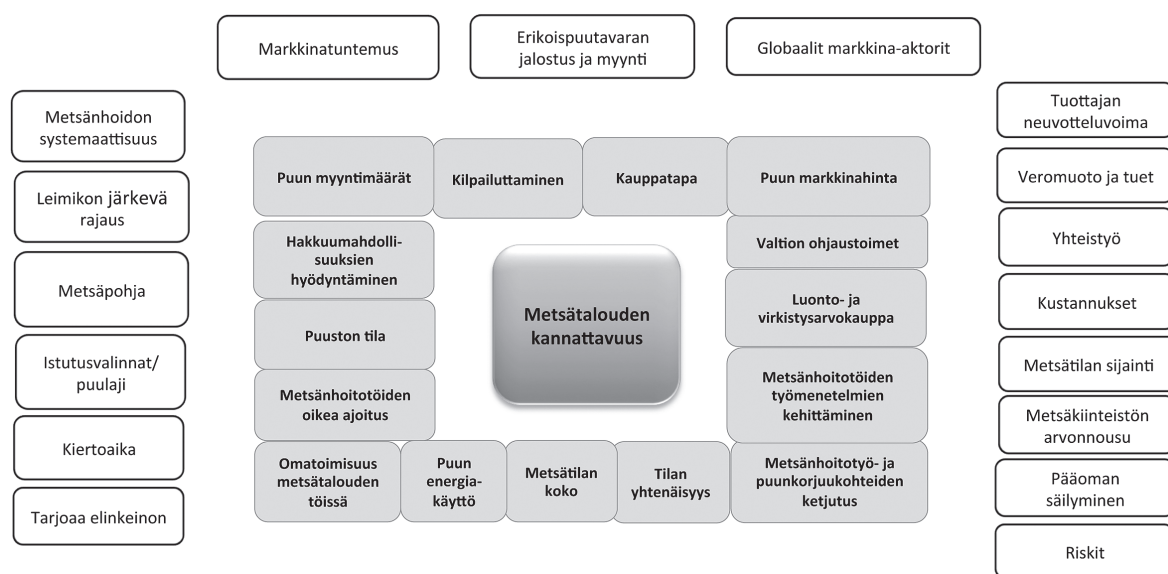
Markkinatuntemus

Erikoispuutavaran jalostus ja myynti

Globaalit markkina-aktorit

Metsänhoidon systemaattisuus

Leimikon järkevä rajaus

Metsäpohja

Istutusvalinnat/ puulaji

Kiertoaika

Tarjoaa elinkeinon

Puun myyntimäärät

Kilpailuttaminen

Kauppatapa

Puun markkinahinta

Hakkuumahdollisuuksien hyödyntäminen

Valtion ohjaustoimet

Metsätalouden kannattavuus

Luonto- ja virkistysarvokauppa

Puuston tila

Metsänhoitotöiden oikea ajoitus

Metsänhoitotöiden työmenetelmien kehittäminen

Omatoimisuus metsätalouden töissä

Puun energiakäyttö

Metsätilan koko

Tilan yhtenäisyys

Metsänhoitotyö- ja puunkorjuukohteiden ketjutus

Tuottajan neuvotteluvoima

Veromuoto ja tuet

Yhteistyö

Kustannukset

Metsätilan sijainti

Metsäkiinteistön arvonnousu

Pääoman säilyminen

Riskit